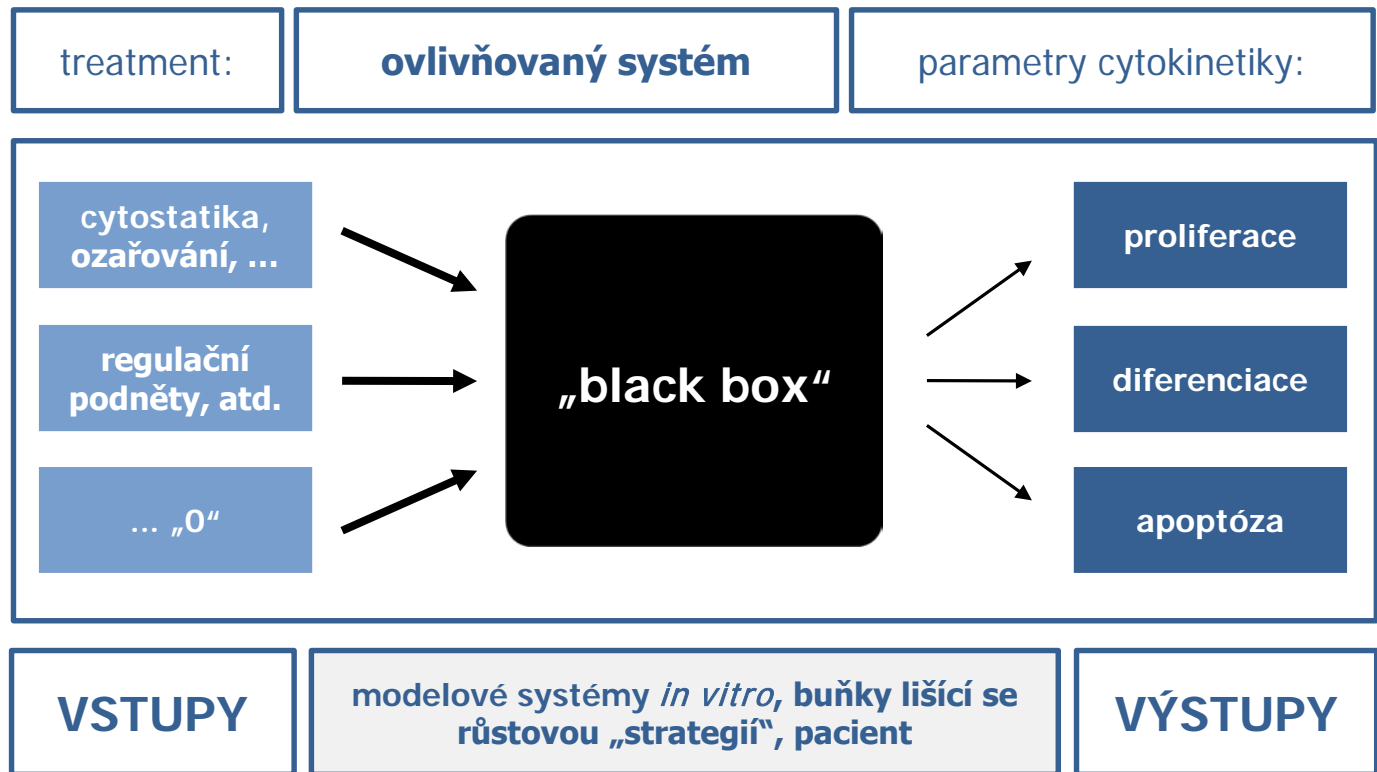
treatment:

ovlivňovaný systém

parametry cytokinetiky:

cytostatika, ozařování, ...

regulační podněty, atd.

... „0“

„black box“

proliferace

diferenciace

apoptóza

VSTUPY

modelové systémy *in vitro*, buňky lišící se růstovou „strategií“, pacient

VÝSTUPY